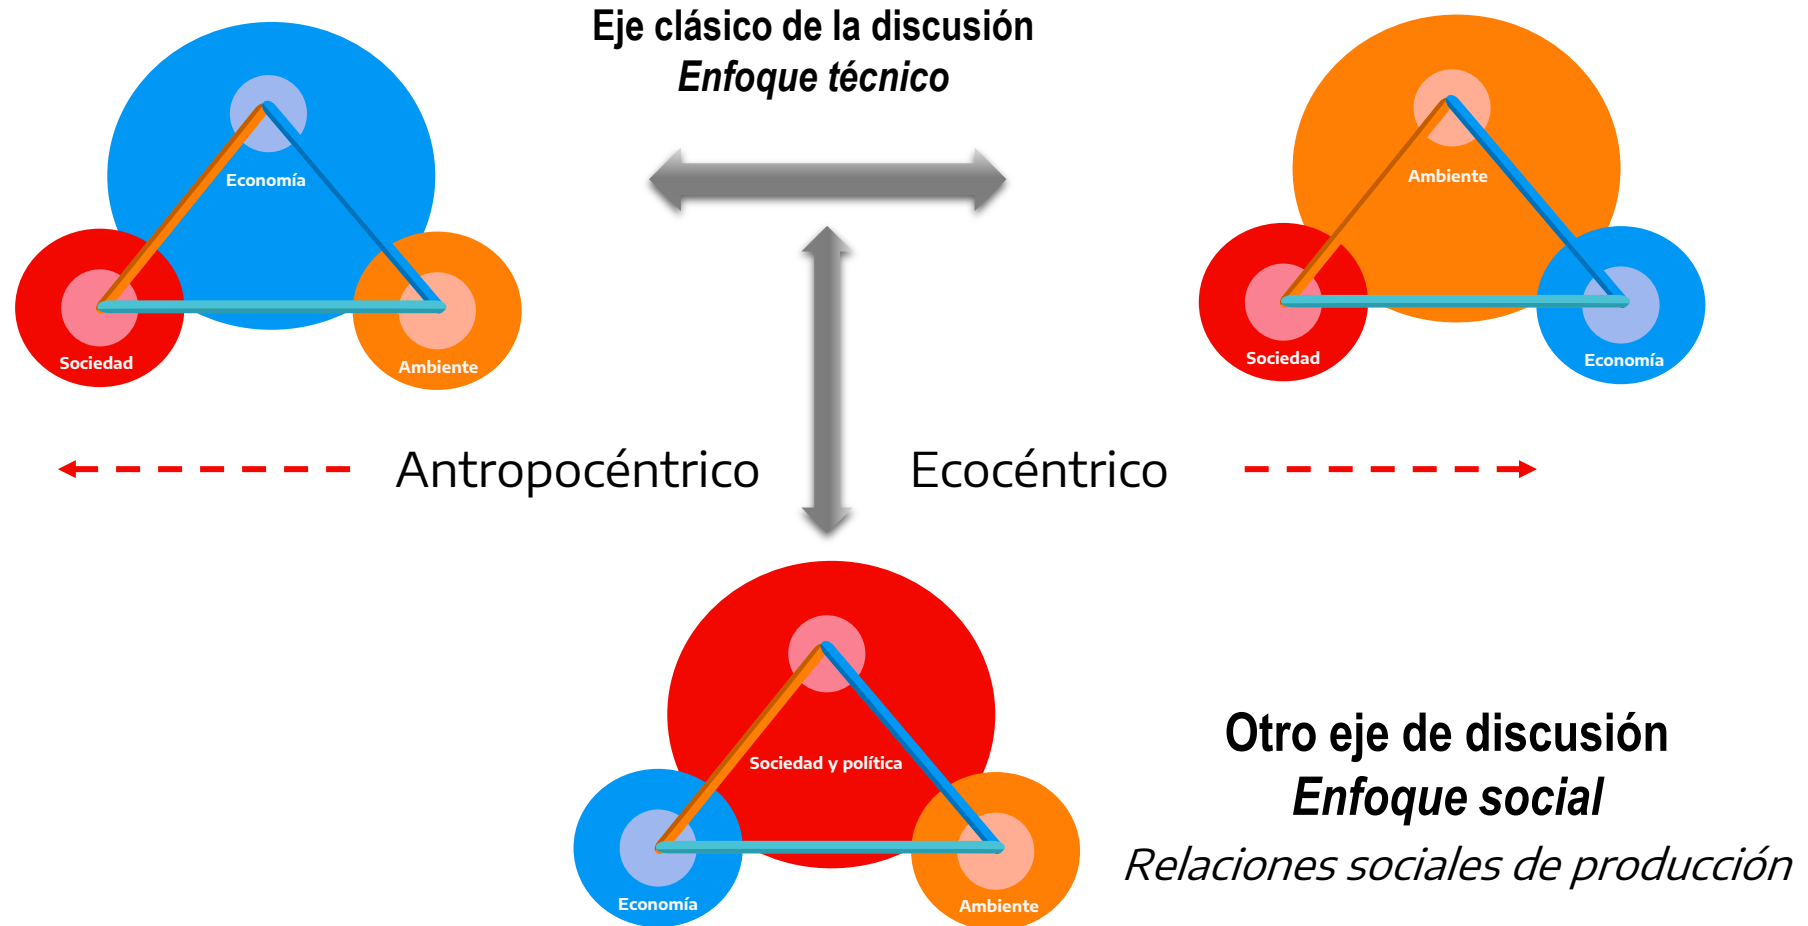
Eje clásico de la discusión
*Enfoque técnico*

Economía
Sociedad
Ambiente

Ambiente
Sociedad
Economía

Antropocéntrico

Ecocéntrico

Sociedad y política
Economía
Ambiente

Otro eje de discusión
*Enfoque social*
*Relaciones sociales de producción*